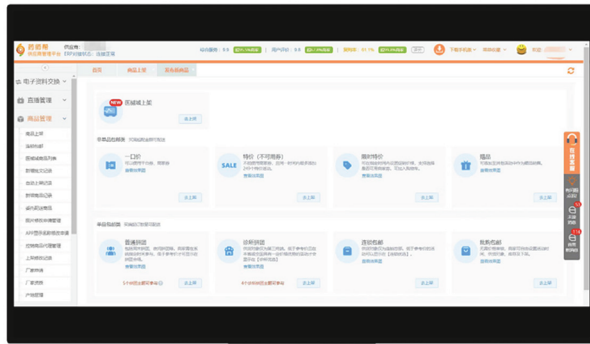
药师帮

电子资料交换
直播管理
商品管理

首页
商品上架
首页商品

NEW
质城城上架
去上架

一口价
SALE
特价（不可竞价）
限时特价
福袋

去上架
去上架
去上架
去上架

普通拼团
诊所拼团
连锁拉新
发货包邮

去上架
去上架
去上架
去上架